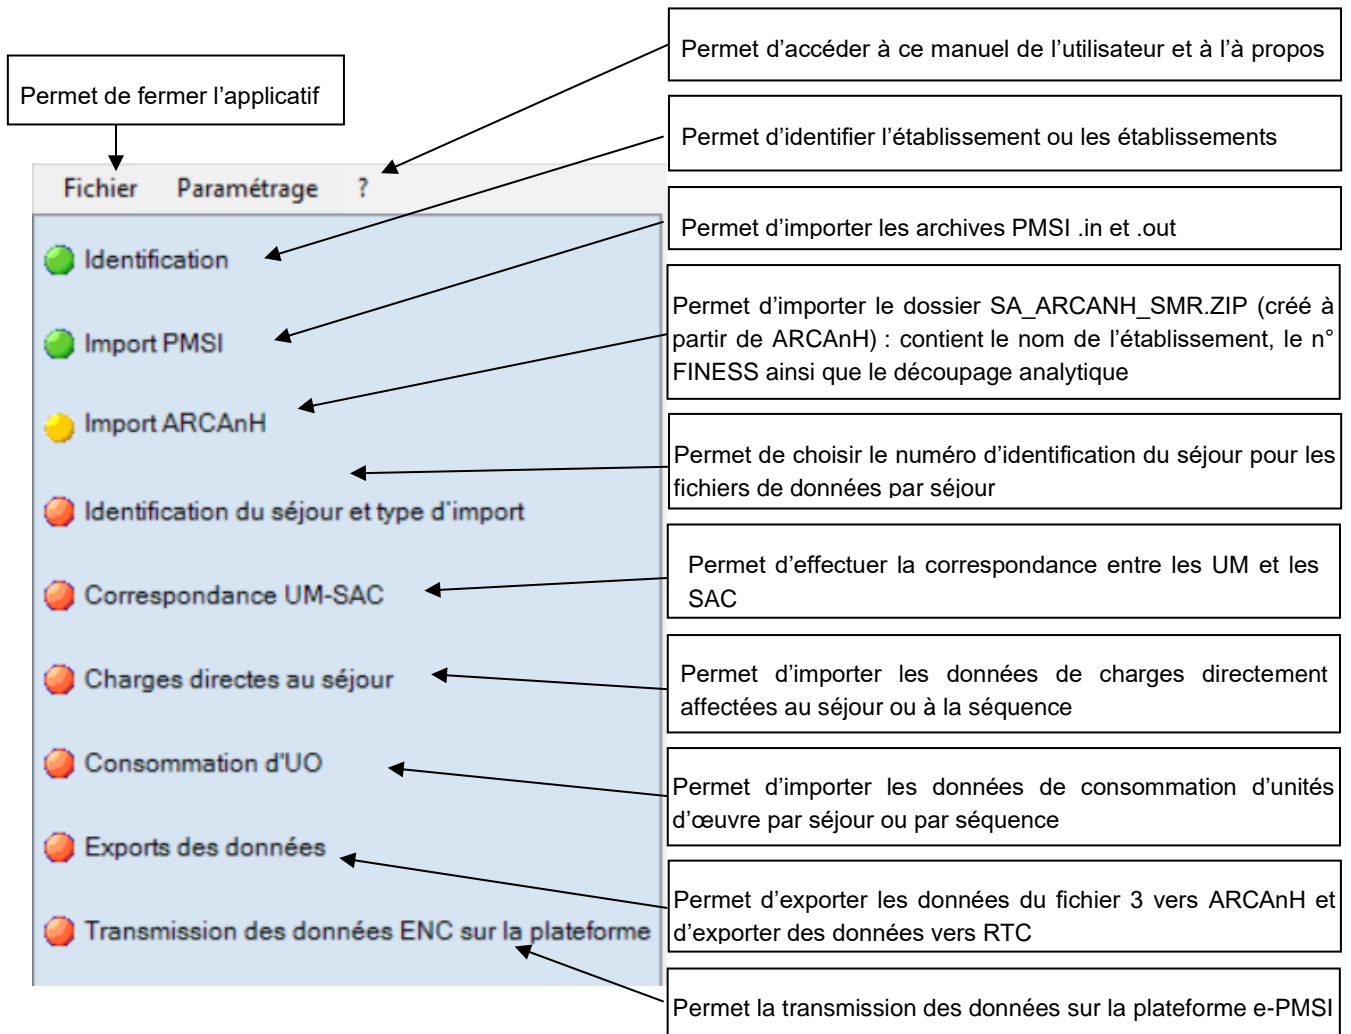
Permet de fermer l'applicatif

Permet d'accéder à ce manuel de l'utilisateur et à l'à propos

Fichier Paramétrage ?

Permet d'identifier l'établissement ou les établissements

Permet d'importer les archives PMSI .in et .out

Identification

Import PMSI

Permet d'importer le dossier SA_ARCANH_SMR.ZIP (créé à partir de ARCAnH) : contient le nom de l'établissement, le n° FINESS ainsi que le découpage analytique

Import ARCAnH

Permet de choisir le numéro d'identification du séjour pour les fichiers de données par séjour

Identification du séjour et type d'import

Correspondance UM-SAC

Permet d'effectuer la correspondance entre les UM et les SAC

Charges directes au séjour

Permet d'importer les données de charges directement affectées au séjour ou à la séquence

Consommation d'UO

Permet d'importer les données de consommation d'unités d'œuvre par séjour ou par séquence

Exports des données

Permet d'exporter les données du fichier 3 vers ARCAnH et d'exporter des données vers RTC

Transmission des données ENC sur la plateforme

Permet la transmission des données sur la plateforme e-PMSI